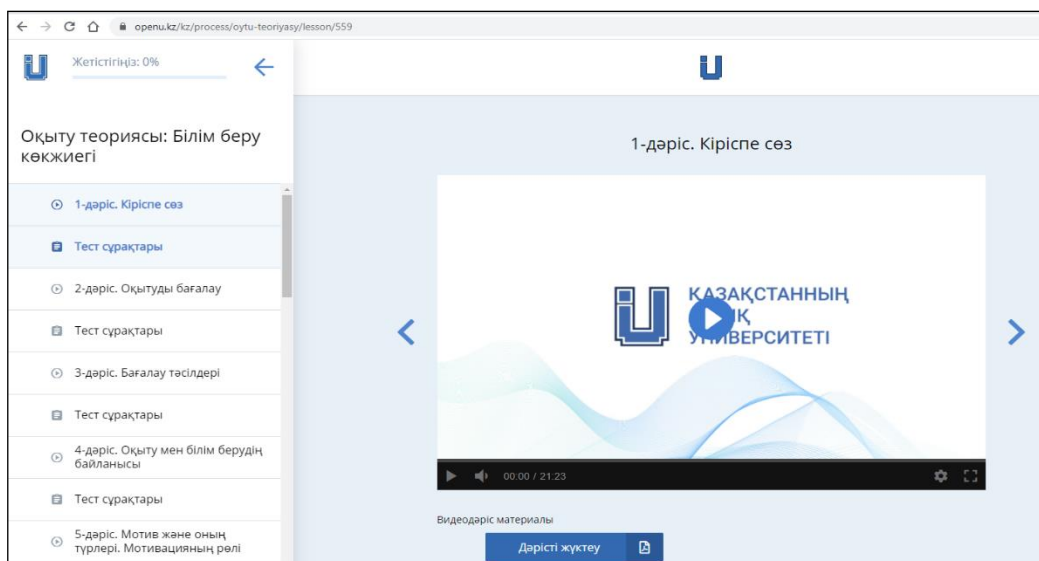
openu.kz/kz/process/oytu-teoriyasy/lesson/559

Жетістігіңіз: 0%

Оқыту теориясы: Білім беру көкжиегі

1-дәріс. Кіріспе сөз

Тест сұрақтары

2-дәріс. Оқытуды бағалау

Тест сұрақтары

3-дәріс. Бағалау тәсілдері

Тест сұрақтары

4-дәріс. Оқыту мен білім берудің байланысы

Тест сұрақтары

5-дәріс. Мотив және оның түрлері. Мотивацияның рөлі

1-дәріс. Кіріспе сөз

ҚАЗАҚСТАННЫҢ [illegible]Қ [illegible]ИВЕРСИТЕТІ

00:00 / 21:23

Видеодәріс материалы

Дәрісті жүктеу